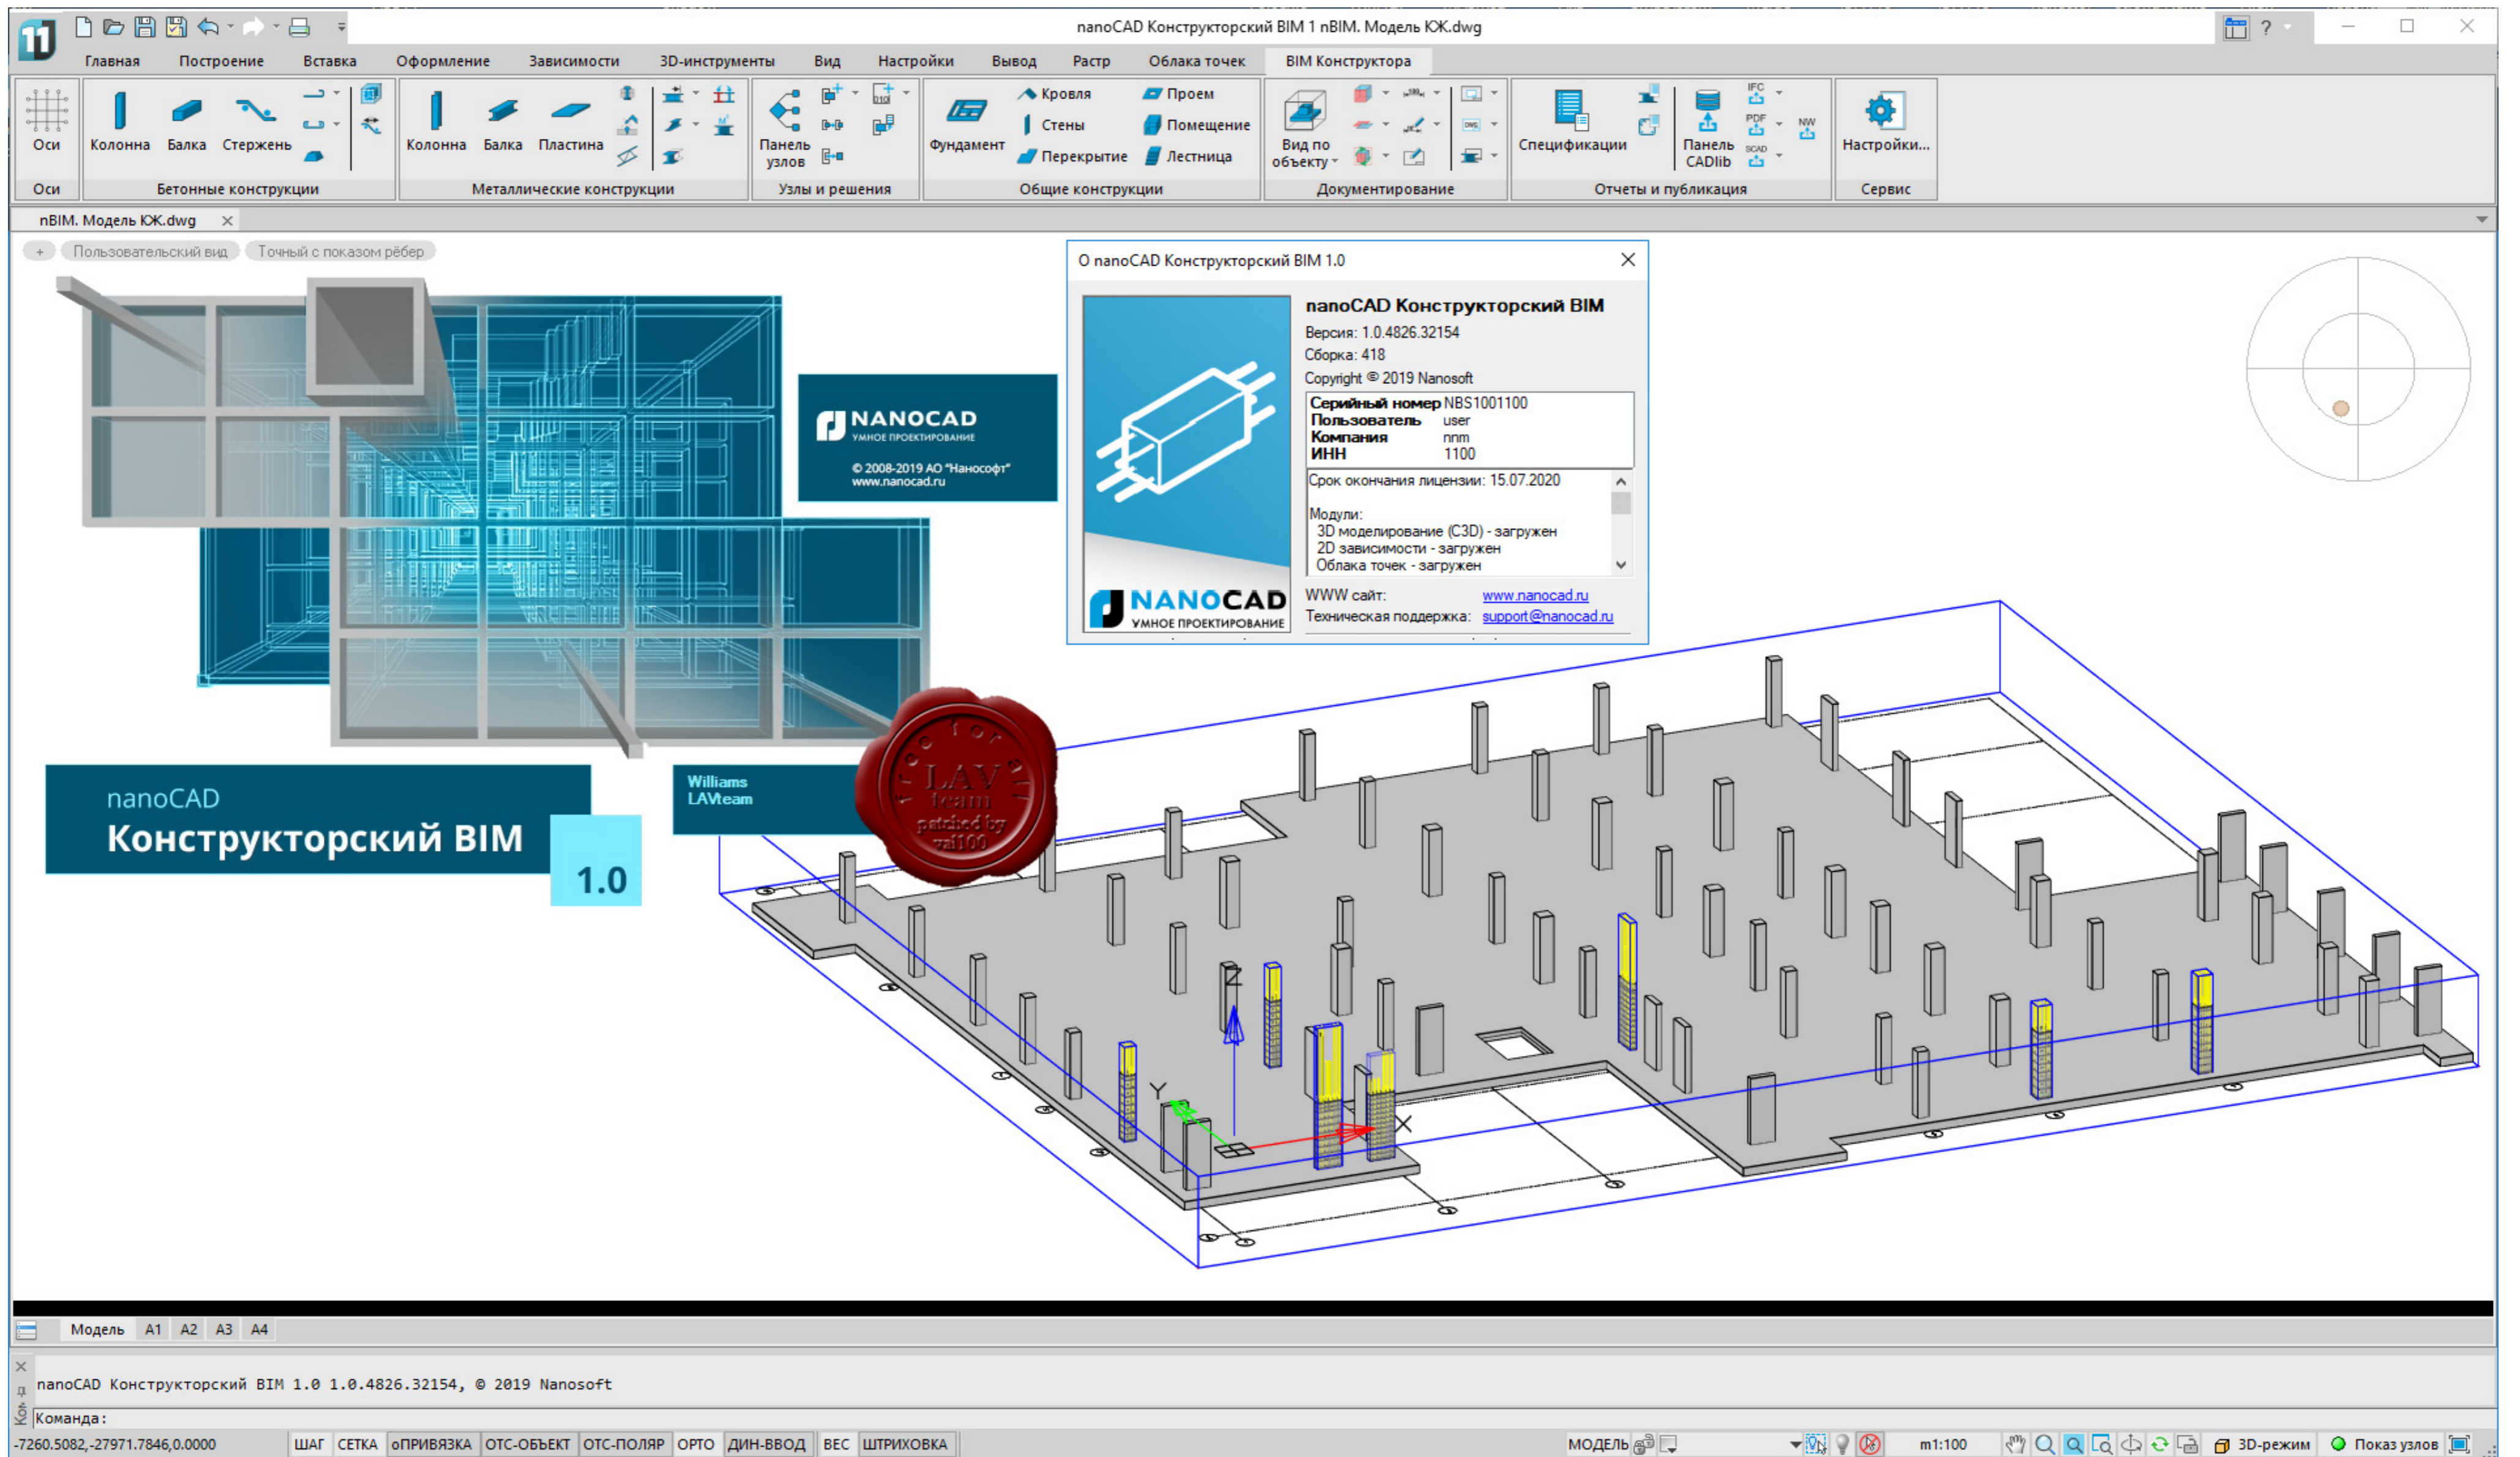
nanoCAD Конструкторский BIM 1 nBIM. Модель КЖ.dwg

Главная Построение Вставка Оформление Зависимости 3D-инструменты Вид Настройки Вывод Растр Облака точек BIM Конструктора

Оси Колонна Балка Стержень Колонна Балка Пластина Панель узлов Фундамент Кровля Стены Перекрытие Проем Помещение Лестница Вид по объекту Спецификации Панель CADlib Настройки...

Оси Бетонные конструкции Металлические конструкции Узлы и решения Общие конструкции Документирование Отчеты и публикация Сервис

nBIM. Модель КЖ.dwg

+ Пользовательский вид Точный с показом рёбер

NANOCAD
УМНОЕ ПРОЕКТИРОВАНИЕ
© 2008-2019 АО "Нанософт"
www.nanocad.ru

nanoCAD
Конструкторский BIM
1.0

Williams
LAVteam

free for all
LAV team
patched by
vai100

О nanoCAD Конструкторский BIM 1.0

nanoCAD Конструкторский BIM
Версия: 1.0.4826.32154
Сборка: 418
Copyright © 2019 Nanosoft

| Серийный номер | NBS1001100 |
|---|---|
| Пользователь | user |
| Компания | nnm |
| ИНН | 1100 |

Срок окончания лицензии: 15.07.2020

Модули:
3D моделирование (C3D) - загружен
2D зависимости - загружен
Облака точек - загружен

WWW сайт: www.nanocad.ru
Техническая поддержка: support@nanocad.ru

NANOCAD
УМНОЕ ПРОЕКТИРОВАНИЕ

Z
Y
X

Модель A1 A2 A3 A4

nanoCAD Конструкторский BIM 1.0 1.0.4826.32154, © 2019 Nanosoft
Команда:

-7260.5082,-27971.7846,0.0000 ШАГ СЕТКА оПРИВЯЗКА ОТС-ОБЪЕКТ ОТС-ПОЛЯР ОРТО ДИН-ВВОД ВЕС ШТРИХОВКА МОДЕЛЬ m1:100 3D-режим Показ узлов